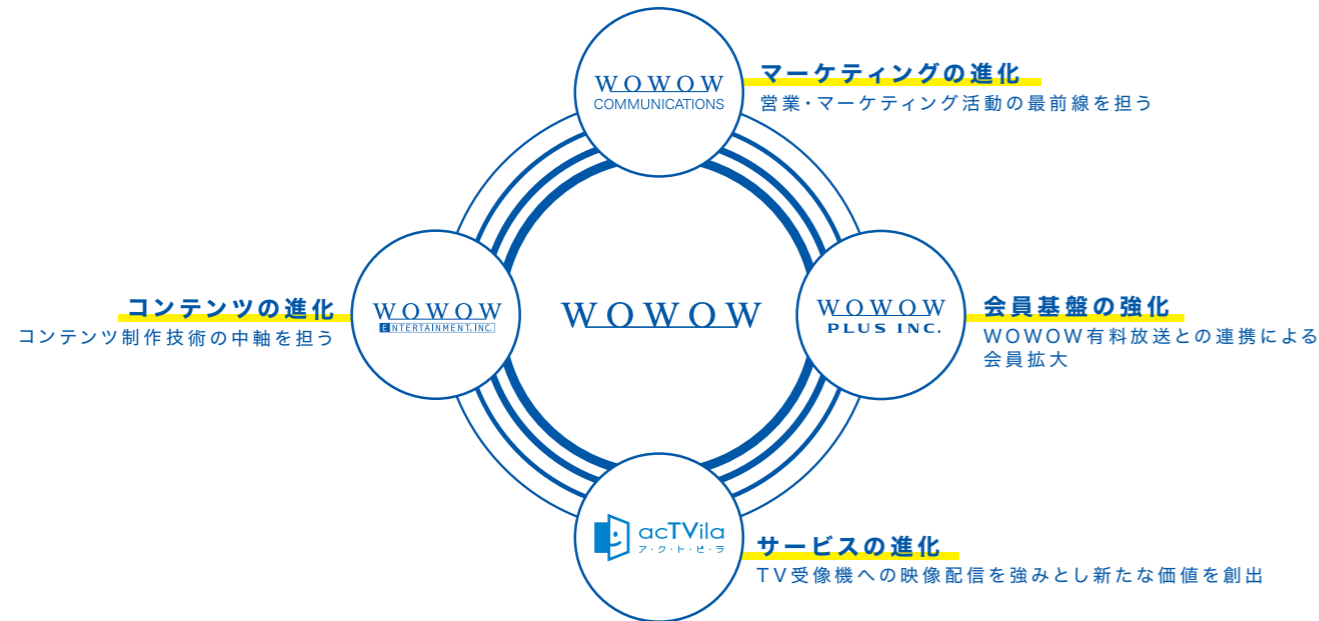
WOWOW
COMMUNICATIONS

マーケティングの進化
営業・マーケティング活動の最前線を担う

コンテンツの進化
コンテンツ制作技術の中軸を担う

WOWOW
ENTERTAINMENT, INC.

WOWOW

WOWOW
PLUS INC.

会員基盤の強化
WOWOW有料放送との連携による会員拡大

acTVila
ア・ク・ト・ビ・ラ

サービスの進化
TV受像機への映像配信を強みとし新たな価値を創出